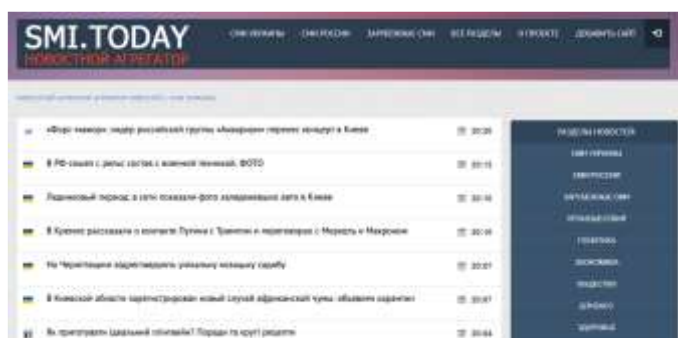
SMI.TODAY
НОВОСТНОЙ АГРЕГАТОР

СМИ УКРАИНЫ СМИ РОССИИ ЗАРУБЕЖНЫЕ СМИ ВСЕ РАЗДЕЛЫ О ПРОЕКТЕ ДОБАВИТЬ САЙТ

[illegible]

«Форс-мажор»: лидер российской группы «Аквариум» перенес концерт в Киеве 20:20

В РФ сошел с рельс состав с военной техникой. ФОТО 20:15

Ледниковый период: в сети показали фото заледеневшего авто в Киеве 20:10

В Кремле рассказали о контакте Путина с Трампом и переговорах с Меркель и Макроном 20:10

На Черниговщине задокументировали уникальную мозаичную церковь 20:07

В Киевской области зарегистрирован новый случай африканской чумы: объявлен карантин 20:07

Як приготувати ідеальний глінтвейн? Поради та круті рецепти 20:04

РАЗДЕЛЫ НОВОСТЕЙ
СМИ УКРАИНЫ
СМИ РОССИИ
ЗАРУБЕЖНЫЕ СМИ
ИТОГИ НОВОСТЕЙ
ПОЛИТИКА
ЭКОНОМИКА
ОБЩЕСТВО
ЗДОРОВЬЕ
ЗДОРОВЬЕ